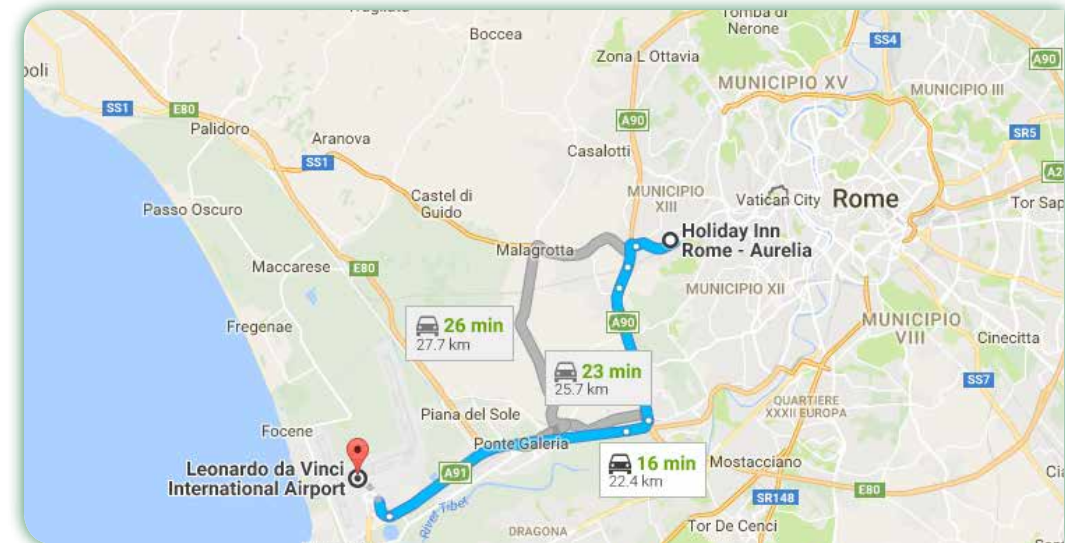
Fregilate
Boccea
Tomba di Nerone
SS4
A90
poli
Zona L Ottavia
MUNICIPIO XV
SS1
E80
MUNICIPIO III
Palidoro
A90
Aranova
SR5
SS1
Casalotti
A2
MUNICIPIO XIII
Vatican City
Rome
Castel di Guido
Passo Oscuro
Tor Sap
Holiday Inn Rome - Aurelia
Malagrotta
Maccarese
E80
MUNICIPIO XII
A90
26 min
27.7 km
Fregenae
MUNICIPIO VIII
Cinecitta
23 min
25.7 km
SS7
QUARTIERE XXXII EUROPA
Piana del Sole
Focene
Ponte Galeria
Leonardo da Vinci International Airport
16 min
22.4 km
Mostacciano
A91
Cia
River Tiber
SR148
E80
DRAGONA
Tor De Cenci